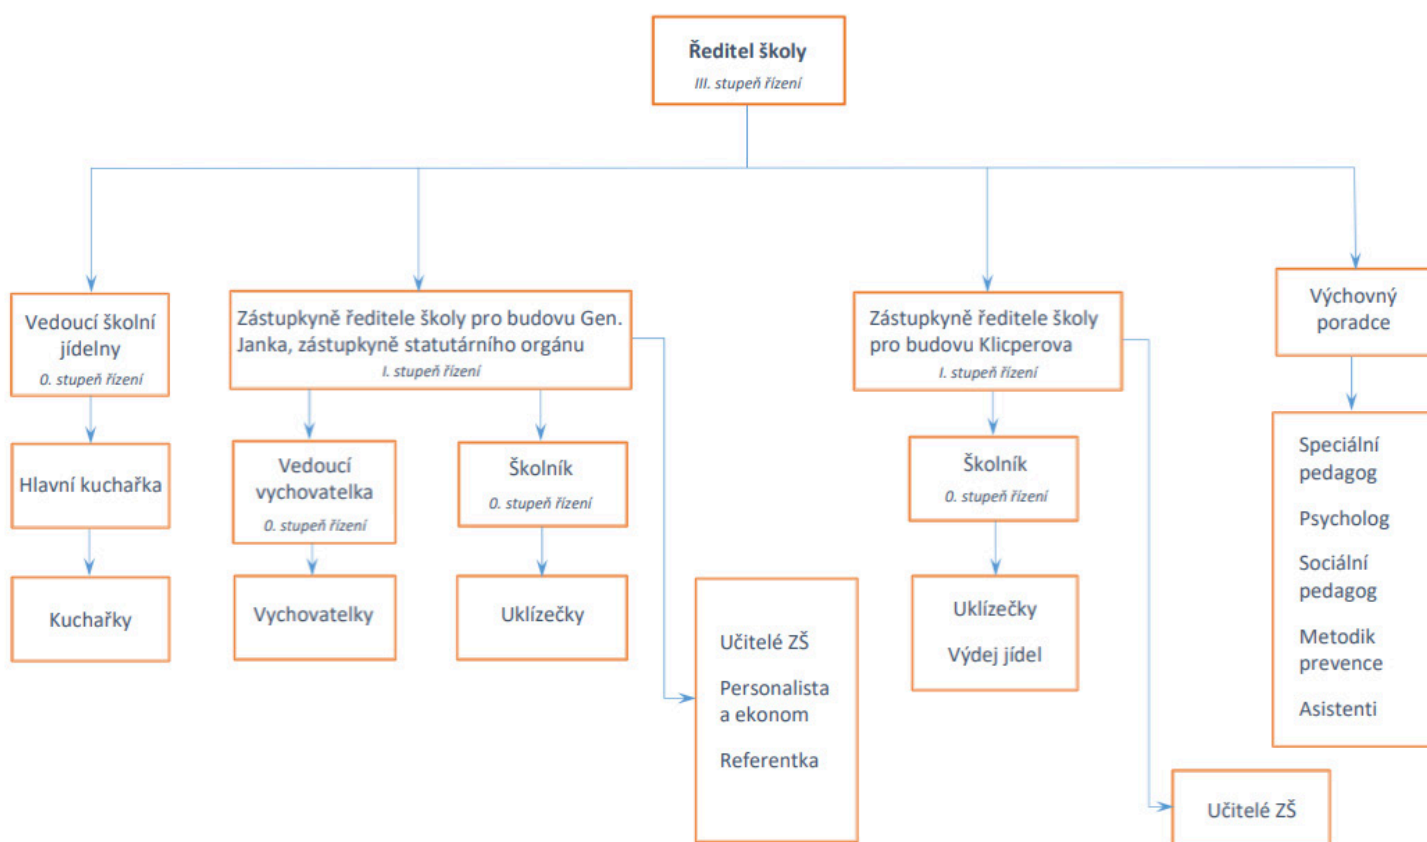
Ředitel školy
III. stupeň řízení

Vedoucí školní jídelny
0. stupeň řízení

Hlavní kuchařka

Kuchařky

Zástupkyně ředitele školy pro budovu Gen. Janka, zástupkyně statutárního orgánu
I. stupeň řízení

Vedoucí vychovatelka
0. stupeň řízení

Vychovatelky

Školník
0. stupeň řízení

Uklízečky

Učitelé ZŠ

Personalista a ekonom

Referentka

Zástupkyně ředitele školy pro budovu Klicperova
I. stupeň řízení

Školník
0. stupeň řízení

Uklízečky

Výdej jídel

Učitelé ZŠ

Výchovný poradce

Speciální pedagog

Psycholog

Sociální pedagog

Metodik prevence

Asistenti